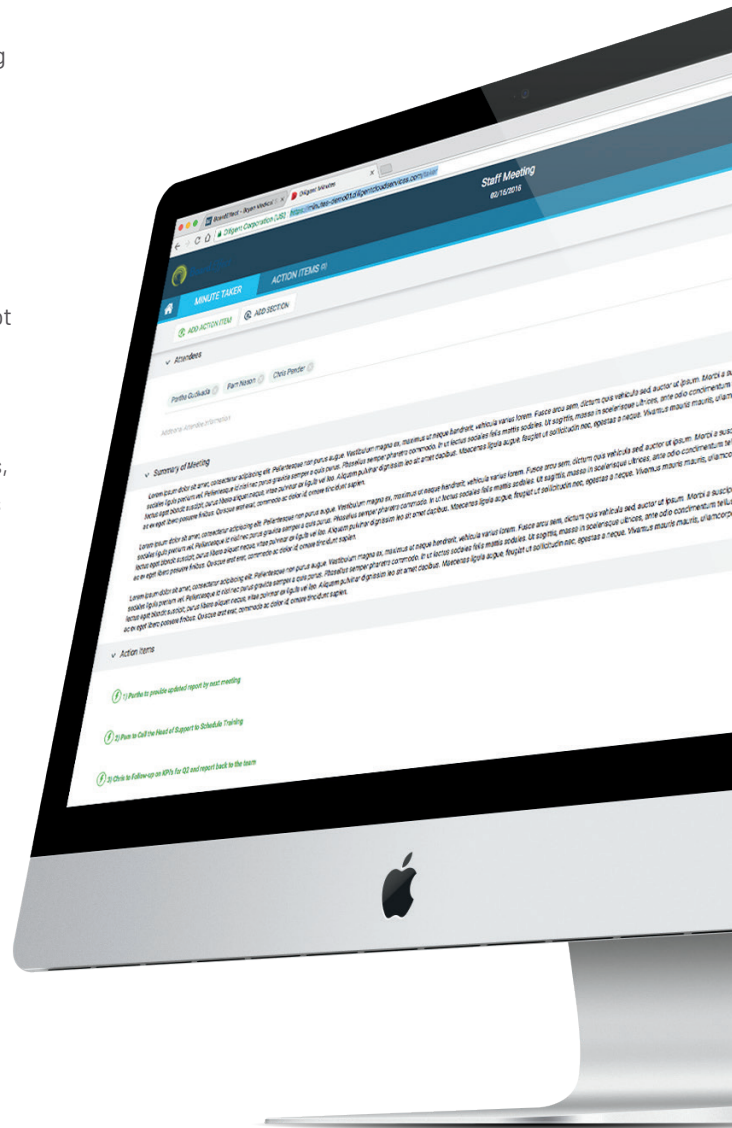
g

t

,

BoardEffect - Boyen Medical
Diligent Minutes
Diligent Corporation [US]
https://mlutes-demo01.diligentcloudservices.com/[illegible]

Staff Meeting
00/16/2016

MINUTE TAKER
ACTION ITEMS (3)

ADD ACTION ITEM
ADD SECTION

Attendees

Partha Gudivada
Pam Nason
Chris Pender

Additional Attendee Information

Summary of Meeting

Lorem ipsum dolor sit amet, consectetur adipiscing elit. Pellentesque non purus augue. Vestibulum magna ex, maximus ut neque hendrerit, vehicula varius lorem. Fusce arcu sem, dictum quis vehicula sed, auctor ut ipsum. Morbi a su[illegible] sodales ligula pretium vel. Pellentesque id nisl nec purus gravida semper a quis purus. Phasellus semper pharetra commodo. In ut lectus sodales felis mattis sodales. Ut sagittis, massa in scelerisque ultrices, ante odio condimentum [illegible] lectus eget blandit suscipit, purus libero aliquet neque, vitae pulvinar ex ligula vel leo. Aliquam pulvinar dignissim leo sit amet dapibus. Maecenas ligula augue, feugiat ut sollicitudin nec, egestas a neque. Vivamus mauris mauris, ullam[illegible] ac ex eget libero posuere finibus. Quisque sed erat, commodo ac dolor id, ornare tincidunt sapien.

Lorem ipsum dolor sit amet, consectetur adipiscing elit. Pellentesque non purus augue. Vestibulum magna ex, maximus ut neque hendrerit, vehicula varius lorem. Fusce arcu sem, dictum quis vehicula sed, auctor ut ipsum. Morbi a su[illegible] sodales ligula pretium vel. Pellentesque id nisl nec purus gravida semper a quis purus. Phasellus semper pharetra commodo. In ut lectus sodales felis mattis sodales. Ut sagittis, massa in scelerisque ultrices, ante odio condimentum tel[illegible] lectus eget blandit suscipit, purus libero aliquet neque, vitae pulvinar ex ligula vel leo. Aliquam pulvinar dignissim leo sit amet dapibus. Maecenas ligula augue, feugiat ut sollicitudin nec, egestas a neque. Vivamus mauris mauris, ullam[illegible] ac ex eget libero posuere finibus. Quisque sed erat, commodo ac dolor id, ornare tincidunt sapien.

Lorem ipsum dolor sit amet, consectetur adipiscing elit. Pellentesque non purus augue. Vestibulum magna ex, maximus ut neque hendrerit, vehicula varius lorem. Fusce arcu sem, dictum quis vehicula sed, auctor ut ipsum. Morbi a suscip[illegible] sodales ligula pretium vel. Pellentesque id nisl nec purus gravida semper a quis purus. Phasellus semper pharetra commodo. In ut lectus sodales felis mattis sodales. Ut sagittis, massa in scelerisque ultrices, ante odio condimentum tellu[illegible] lectus eget blandit suscipit, purus libero aliquet neque, vitae pulvinar ex ligula vel leo. Aliquam pulvinar dignissim leo sit amet dapibus. Maecenas ligula augue, feugiat ut sollicitudin nec, egestas a neque. Vivamus mauris mauris, ullamcor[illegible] ac ex eget libero posuere finibus. Quisque sed erat, commodo ac dolor id, ornare tincidunt sapien.

Action Items

1) Partha to provide updated report by next meeting

2) Pam to Call the Head of Support to Schedule Training

3) Chris to Follow-up on KPIs for Q2 and report back to the team